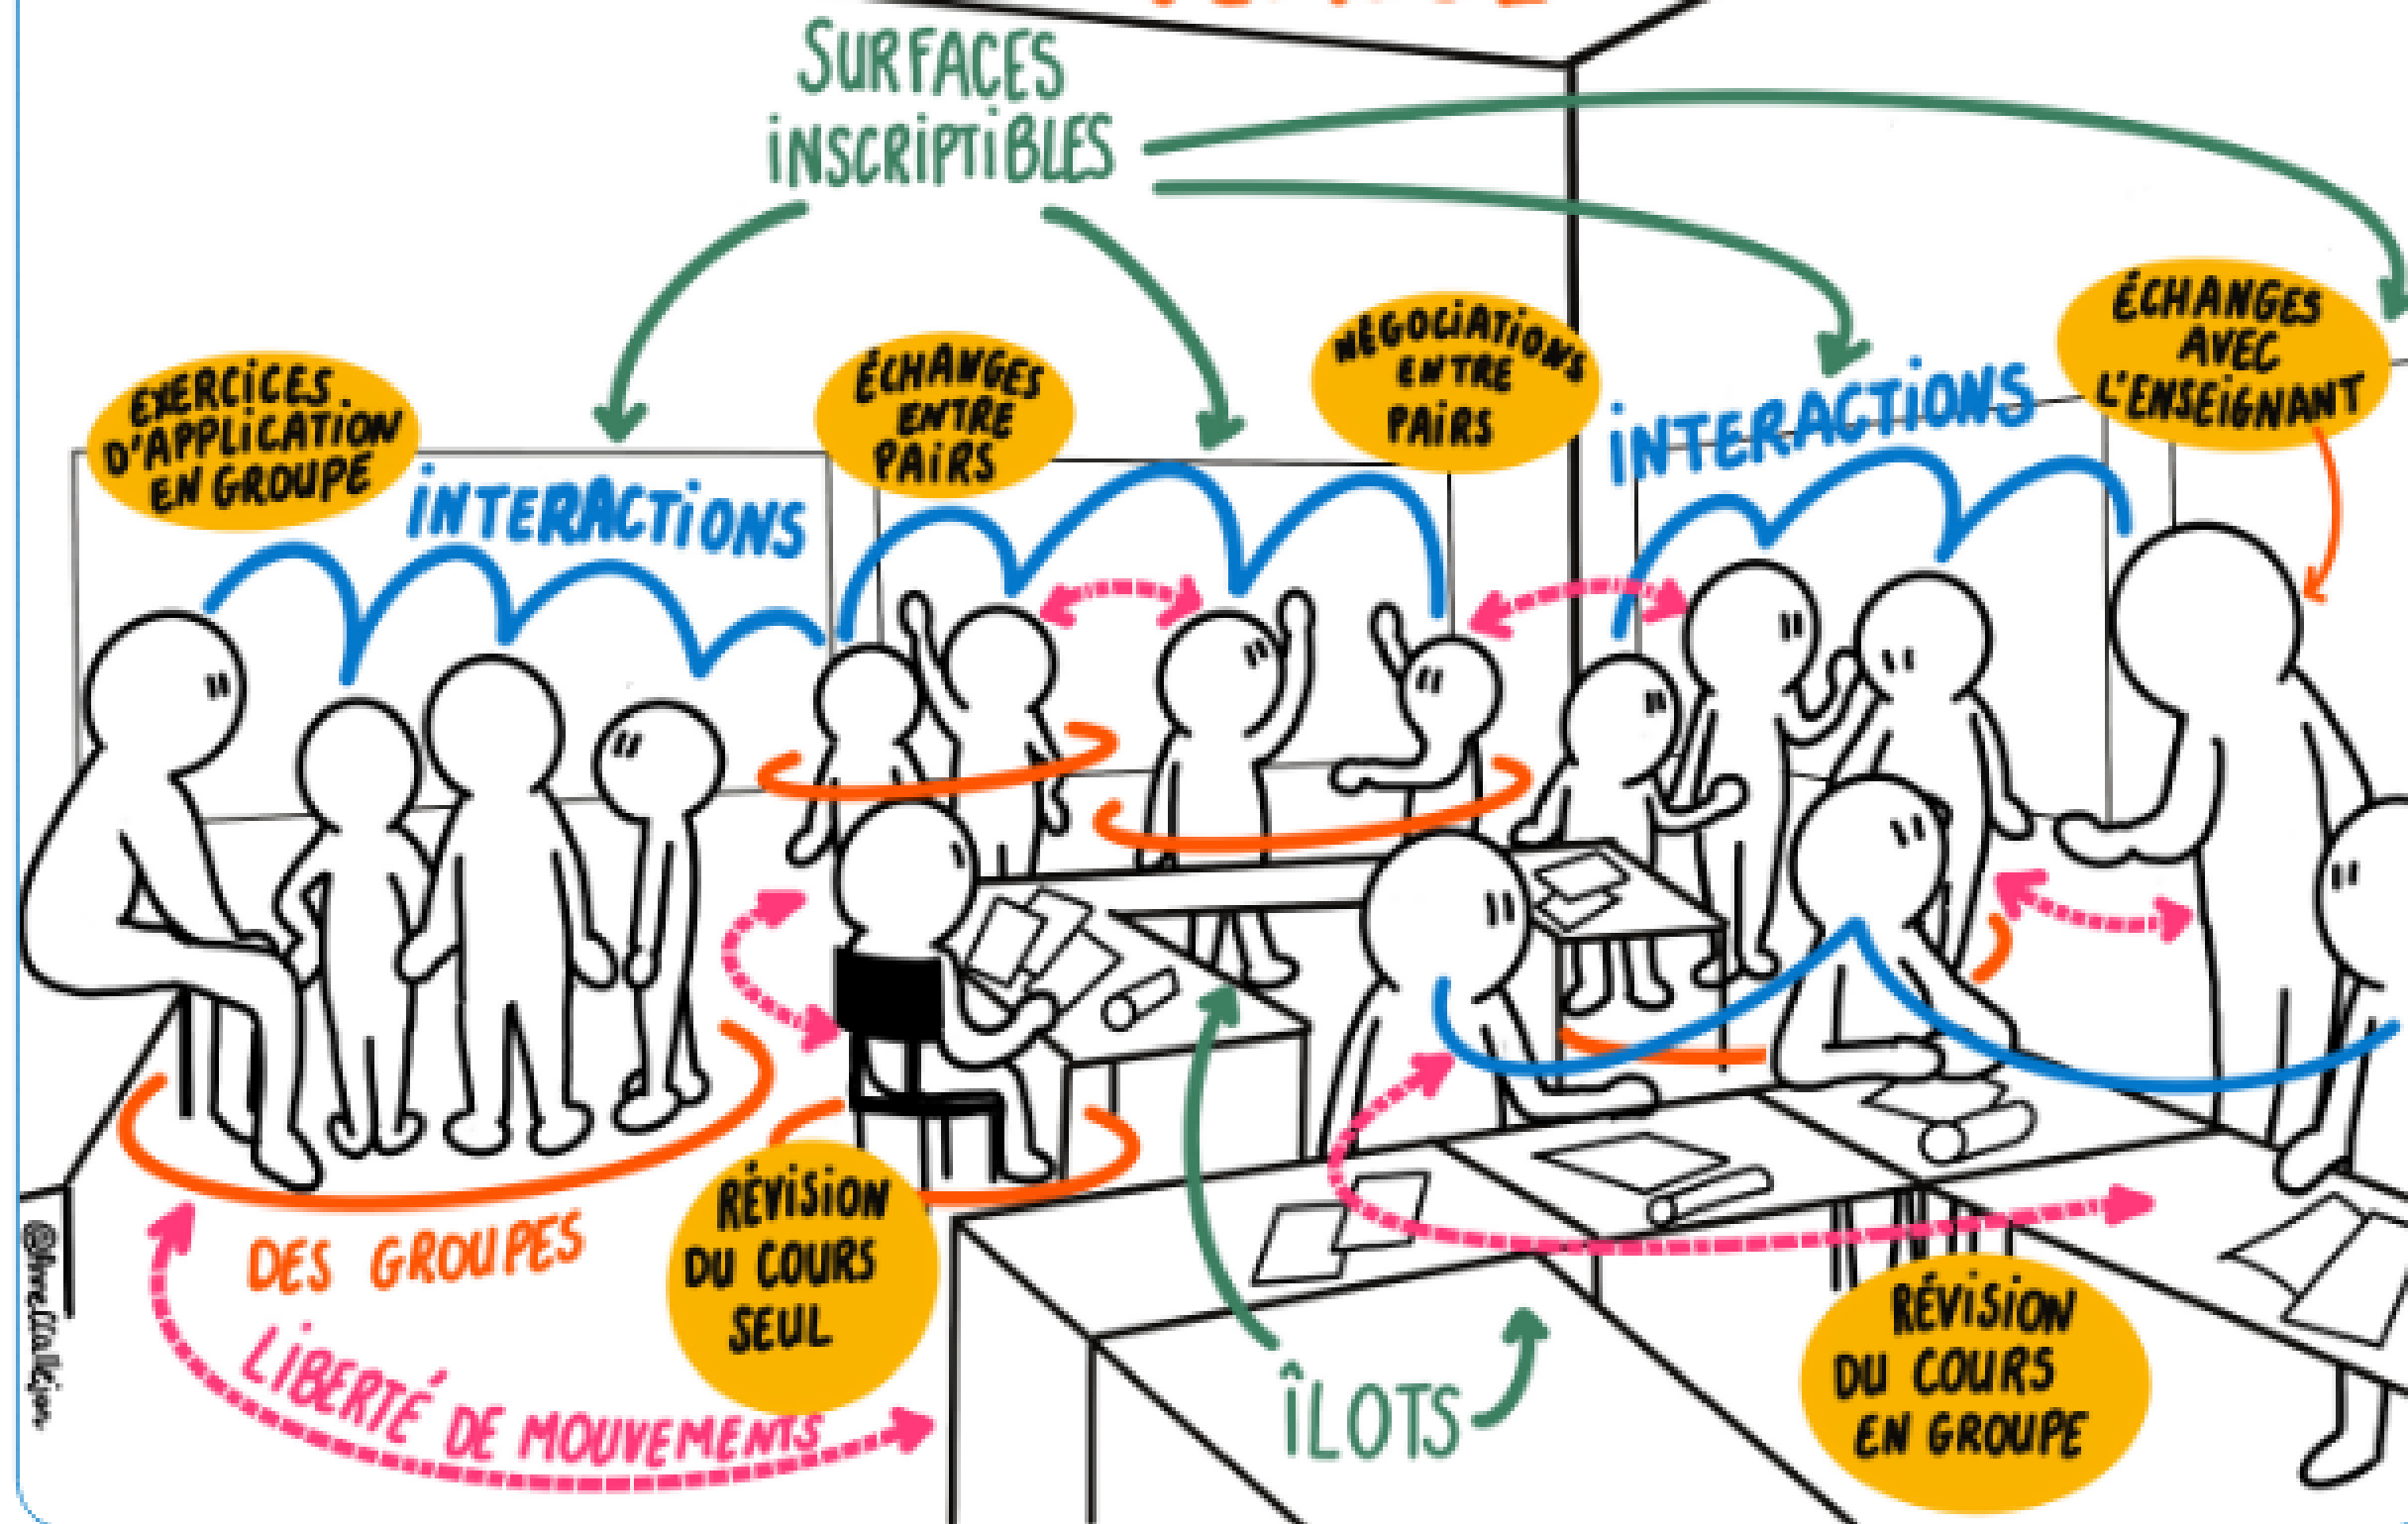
SURFACES INSCRIPTIBLES

EXERCICES D'APPLICATION EN GROUPE

ÉCHANGES ENTRE PAIRS

NÉGOCIATIONS ENTRE PAIRS

ÉCHANGES AVEC L'ENSEIGNANT

INTERACTIONS

INTERACTIONS

INTERACTIONS

RÉVISION DU COURS SEUL

DES GROUPES

LIBERTÉ DE MOUVEMENTS

ÎLOTS

RÉVISION DU COURS EN GROUPE

@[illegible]